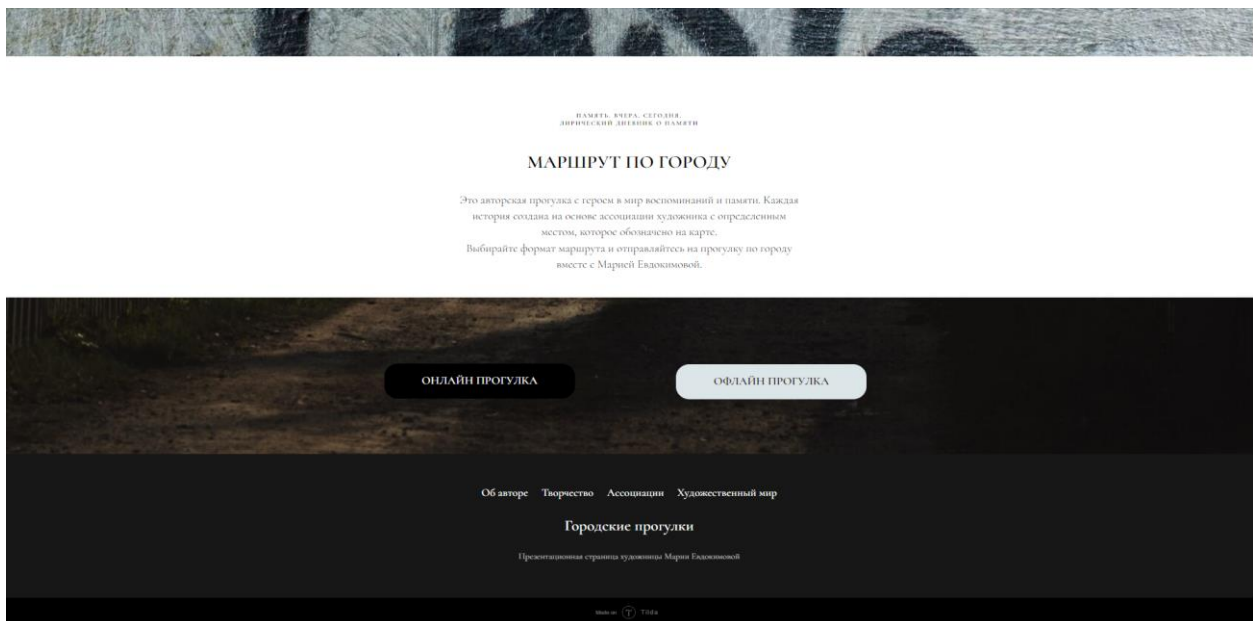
ПАМЯТЬ. ВЧЕРА. СЕГОДНЯ.
ЛИРИЧЕСКИЙ ДНЕВНИК О ПАМЯТИ

МАРШРУТ ПО ГОРОДУ

Это авторская прогулка с героем в мир воспоминаний и памяти. Каждая история создана на основе ассоциации художника с определенным местом, которое обозначено на карте.
Выбирайте формат маршрута и отправляйтесь на прогулку по городу вместе с Марией Евдокимовой.

ОНЛАЙН ПРОГУЛКА

ОФЛАЙН ПРОГУЛКА

Об авторе Творчество Ассоциации Художественный мир

Городские прогулки

Презентационная страница художницы Марии Евдокимовой

Made on Tilda